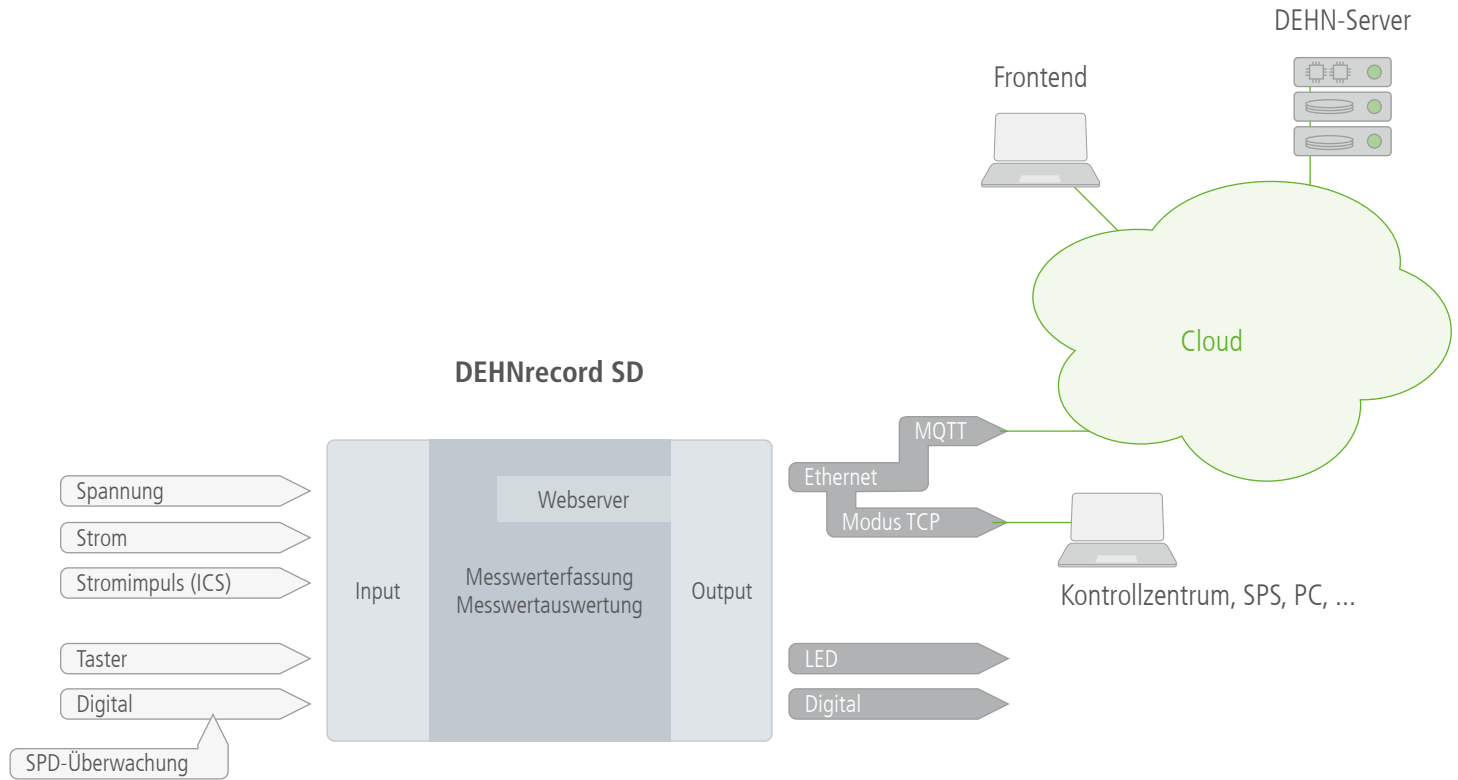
DEHN-Server

Frontend

Cloud

DEHNrecord SD

Spannung

Strom

Stromimpuls (ICS)

Taster

Digital

SPD-Überwachung

Input

Webserver

Messwerterfassung
Messwertauswertung

Output

MQTT

Ethernet

Modus TCP

Kontrollzentrum, SPS, PC, ...

LED

Digital